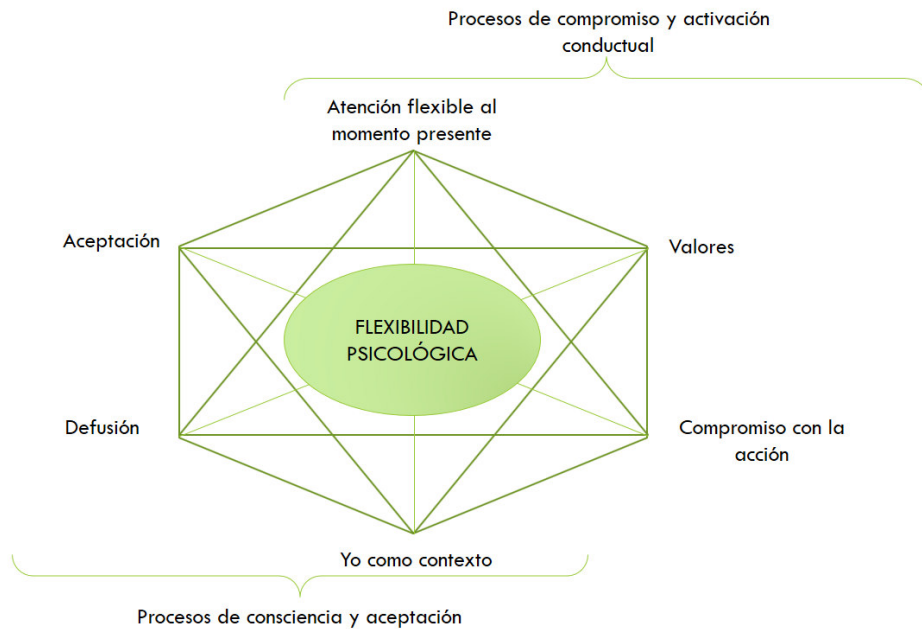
Procesos de compromiso y activación conductual

Atención flexible al momento presente

Aceptación

Valores

FLEXIBILIDAD PSICOLÓGICA

Defusión

Compromiso con la acción

Yo como contexto

Procesos de consciencia y aceptación